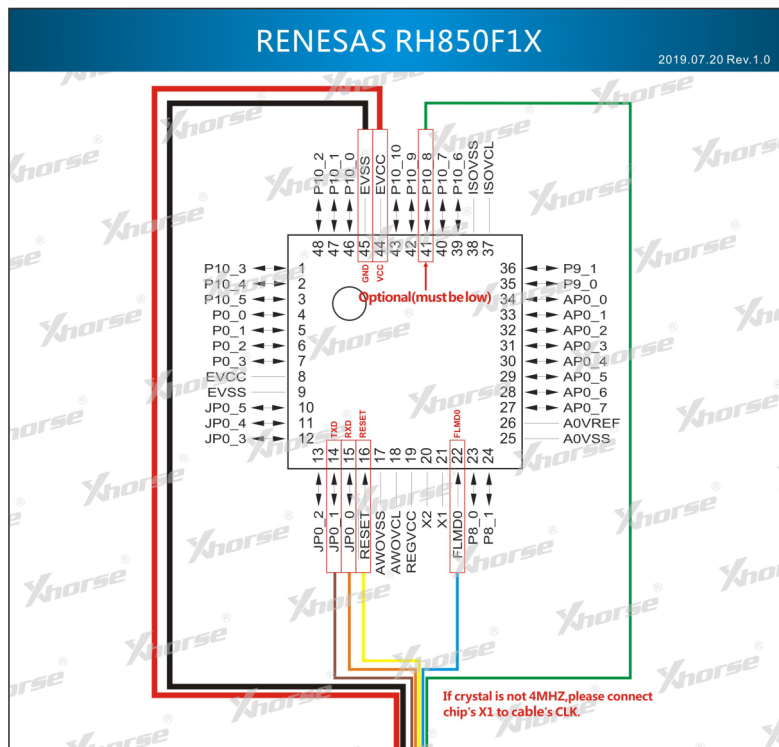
RENESAS RH850F1X

2019.07.20 Rev.1.0

P10_2
P10_1
P10_0
EVSS
EVCC
P10_10
P10_9
P10_8
P10_7
P10_6
ISOVSS
ISOVCL

48 47 46 45 44 43 42 41 40 39 38 37

GND
VCC

P10_3 1
P10_4 2
P10_5 3
P0_0 4
P0_1 5
P0_2 6
P0_3 7
EVCC 8
EVSS 9
JP0_5 10
JP0_4 11
JP0_3 12

36 P9_1
35 P9_0
34 AP0_0
33 AP0_1
32 AP0_2
31 AP0_3
30 AP0_4
29 AP0_5
28 AP0_6
27 AP0_7
26 A0VREF
25 A0VSS

Optional(must be low)

TXD
RXD
RESET
FLMD0

13 14 15 16 17 18 19 20 21 22 23 24

JP0_2
JP0_1
JP0_0
RESET
AWOVSS
AWOVCL
REGVCC
X2
X1
FLMD0
P8_0
P8_1

If crystal is not 4MHZ,please connect chip's X1 to cable's CLK.

Xhorse